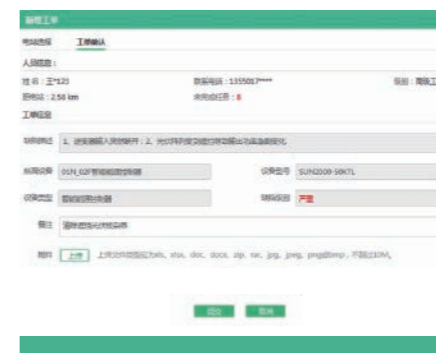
新增工单

考试选择 工单确认

人员信息：

姓名：王*123 联系电话：1355017**** 级别：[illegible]

距离：2.58 km 未完成任务：8

工单信息

故障描述 1、逆变器接入灵控软件；2、光伏阵列接功能控制功能与实验室确定

所属设备 01N_02F智能逆变控制器 设备型号 SUN2000-50KTL

设备类型 智能逆变控制器 紧急程度 严重

备注 逆变器无法启动

附件 上传 上传文件类型应为xls、xlsx、doc、docx、zip、rar、jpg、jpeg、png或bmp，不超过10M。

提交 取消